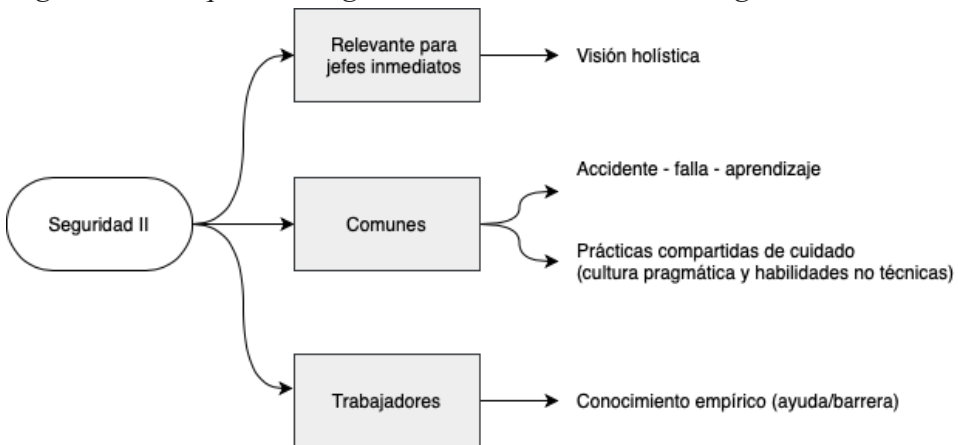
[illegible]

Seguridad II

Relevante para jefes inmediatos

Visión holística

Comunes

Accidente - falla - aprendizaje

Prácticas compartidas de cuidado (cultura pragmática y habilidades no técnicas)

Trabajadores

Conocimiento empírico (ayuda/barrera)